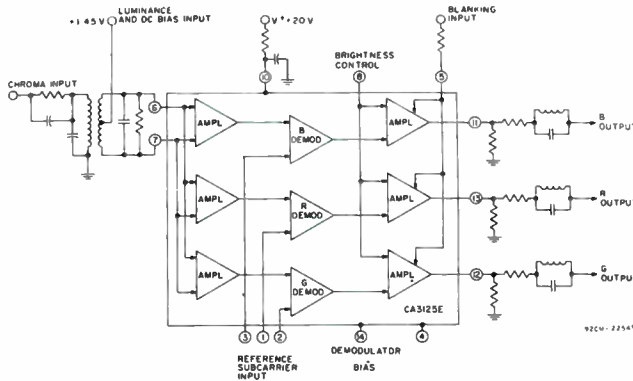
+1.45 V
LUMINANCE AND DC BIAS INPUT
V+ = 20 V
BLANKING INPUT
BRIGHTNESS CONTROL
CHROMA INPUT
10
8
5
6
7
AMPL
B DEMOD
AMPL
11
B OUTPUT
AMPL
R DEMOD
AMPL
13
R OUTPUT
AMPL
G DEMOD
AMPL
12
G OUTPUT
CA3125E
3
1
2
14
4
REFERENCE SUBCARRIER INPUT
DEMODULATOR BIAS
92CM-22545